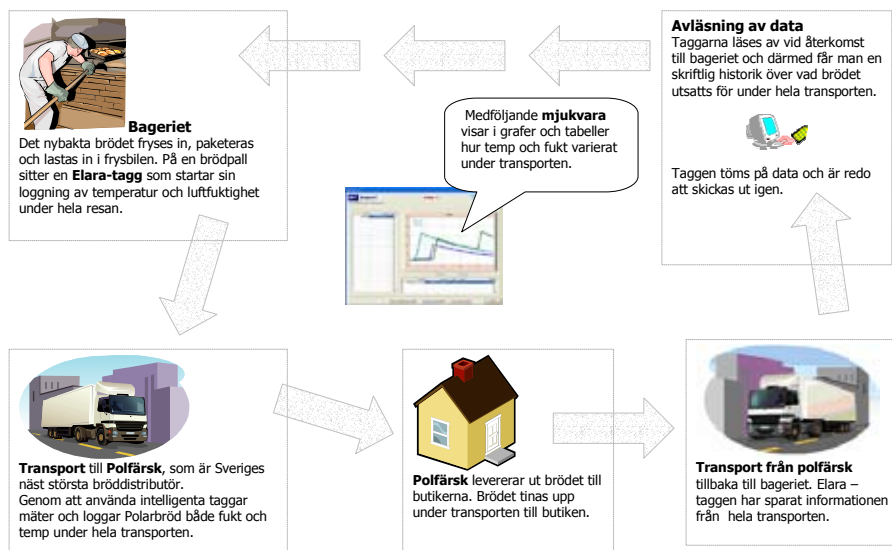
**Bageriet**
Det nybakta brödet fryses in, paketeras och lastas in i frysbilen. På en brödpall sitter en **Elara-tagg** som startar sin loggning av temperatur och luftfuktighet under hela resan.

Medföljande **mjukvara** visar i grafer och tabeller hur temp och fukt varierat under transporten.

**Avläsning av data**
Taggarna läses av vid återkomst till bageriet och därmed får man en skriftlig historik över vad brödet utsatts för under hela transporten.

Taggen töms på data och är redo att skickas ut igen.

**Transport** till **Polfärsk**, som är Sveriges näst största bröddistributör.
Genom att använda intelligenta taggar mäter och loggar Polarbröd både fukt och temp under hela transporten.

**Polfärsk** levererar ut brödet till butikerna. Brödet tinas upp under transporten till butiken.

**Transport från polfärsk** tillbaka till bageriet. Elara – taggen har sparat informationen från hela transporten.